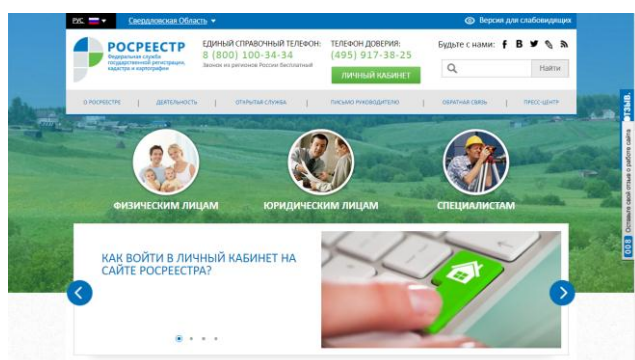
РУС
Свердловская Область
Версия для слабовидящих

РОСРЕЕСТР
Федеральная служба государственной регистрации, кадастра и картографии

ЕДИНЫЙ СПРАВОЧНЫЙ ТЕЛЕФОН:
8 (800) 100-34-34
Звонок из регионов России бесплатный

ТЕЛЕФОН ДОВЕРИЯ:
(495) 917-38-25

ЛИЧНЫЙ КАБИНЕТ

Будьте с нами:

Найти

О РОСРЕЕСТРЕ | ДЕЯТЕЛЬНОСТЬ | ОТКРЫТАЯ СЛУЖБА | ПИСЬМО РУКОВОДИТЕЛЮ | ОБРАТНАЯ СВЯЗЬ | ПРЕСС-ЦЕНТР

ФИЗИЧЕСКИМ ЛИЦАМ
ЮРИДИЧЕСКИМ ЛИЦАМ
СПЕЦИАЛИСТАМ

КАК ВОЙТИ В ЛИЧНЫЙ КАБИНЕТ НА САЙТЕ РОСРЕЕСТРА?

ОТЗЫВ
Оставьте свой отзыв о работе сайта